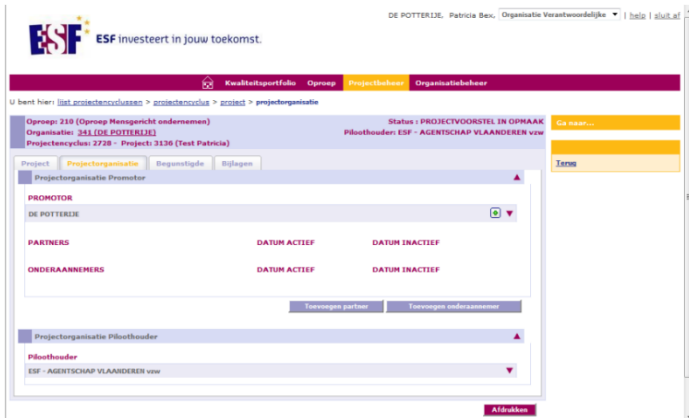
ESF investeert in jouw toekomst.

DE POTTERIJE, Patricia Bex, Organisatie Verantwoordelijke | help | sluit af

Kwaliteitsportfolio Oproep Projectbeheer Organisatiebeheer

U bent hier: lijst projectencyclussen > projectencyclus > project > projectorganisatie

Oproep: 210 (Oproep Mensgericht ondernemen)
Organisatie: 341 (DE POTTERIJE)
Projectencyclus: 2728 - Project: 3136 (Test Patricia)

Status : PROJECTVOORSTEL IN OPMAAK
Piloothouder: ESF - AGENTSCHAP VLAANDEREN vzw

Ga naar...

Terug

Project Projectorganisatie Begunstigde Bijlagen

Projectorganisatie Promotor

PROMOTOR
DE POTTERIJE

PARTNERS DATUM ACTIEF DATUM INACTIEF

ONDERAANNEMERS DATUM ACTIEF DATUM INACTIEF

Toevoegen partner Toevoegen onderaannemer

Projectorganisatie Piloothouder

Piloothouder
ESF - AGENTSCHAP VLAANDEREN vzw

Afdrukken